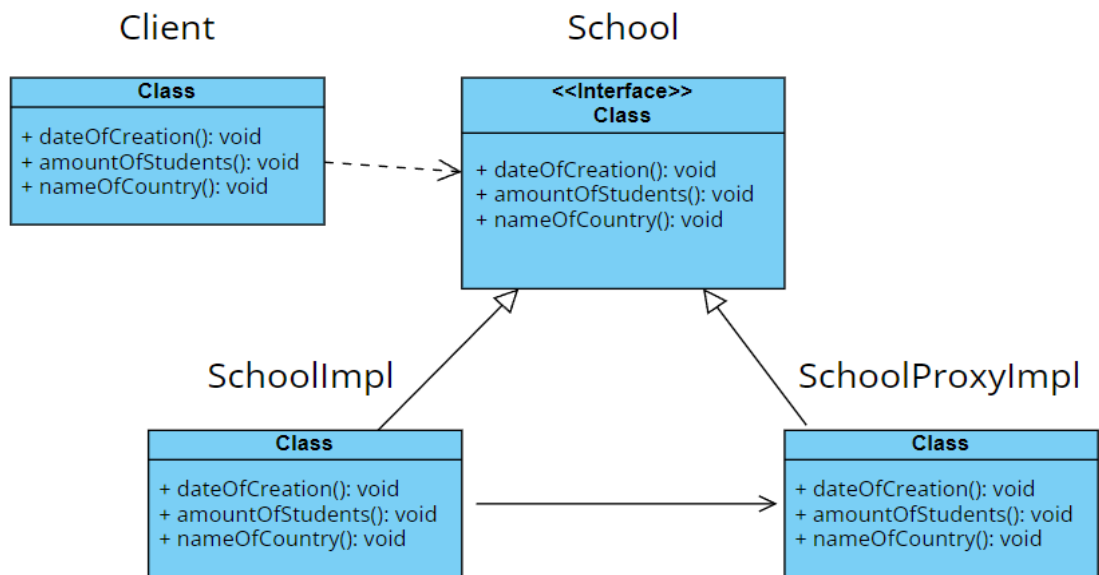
Client

Class

+ dateOfCreation(): void
+ amountOfStudents(): void
+ nameOfCountry(): void

School

<<Interface>>
Class

+ dateOfCreation(): void
+ amountOfStudents(): void
+ nameOfCountry(): void

SchoolImpl

Class

+ dateOfCreation(): void
+ amountOfStudents(): void
+ nameOfCountry(): void

SchoolProxyImpl

Class

+ dateOfCreation(): void
+ amountOfStudents(): void
+ nameOfCountry(): void